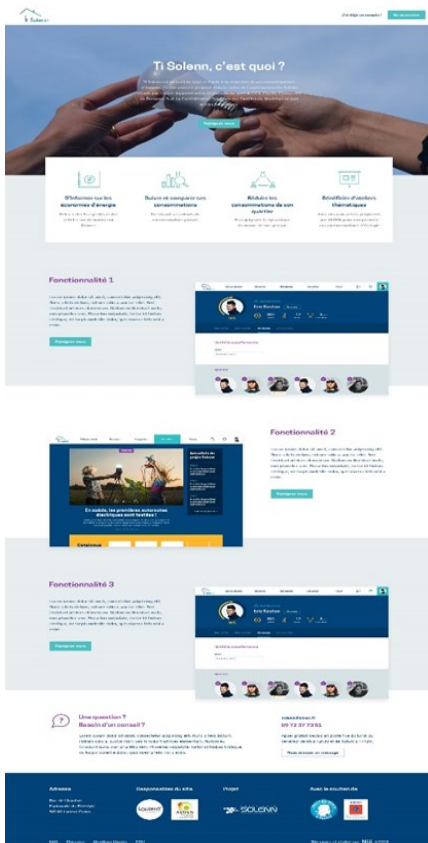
Ti Solenn

Ti Solenn, c'est quoi ?

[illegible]

Rejoignez-nous

S'informer sur les économies d'énergie

Suivre et comparer ses consommations

Réduire les consommations de son quartier

Bénéficier d'ateliers thématiques

Fonctionnalité 1

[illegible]

Rejoignez-nous

Fonctionnalité 2

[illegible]

Rejoignez-nous

En vidéo, les premières autonomes électriques sont testées !

Fonctionnalité 3

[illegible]

Rejoignez-nous

Une question ?
Besoin d'un conseil ?

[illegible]

09 72 37 72 55

Poser une question

Adresse

Responsables du site

Projet

Avec le soutien de

SOLENN